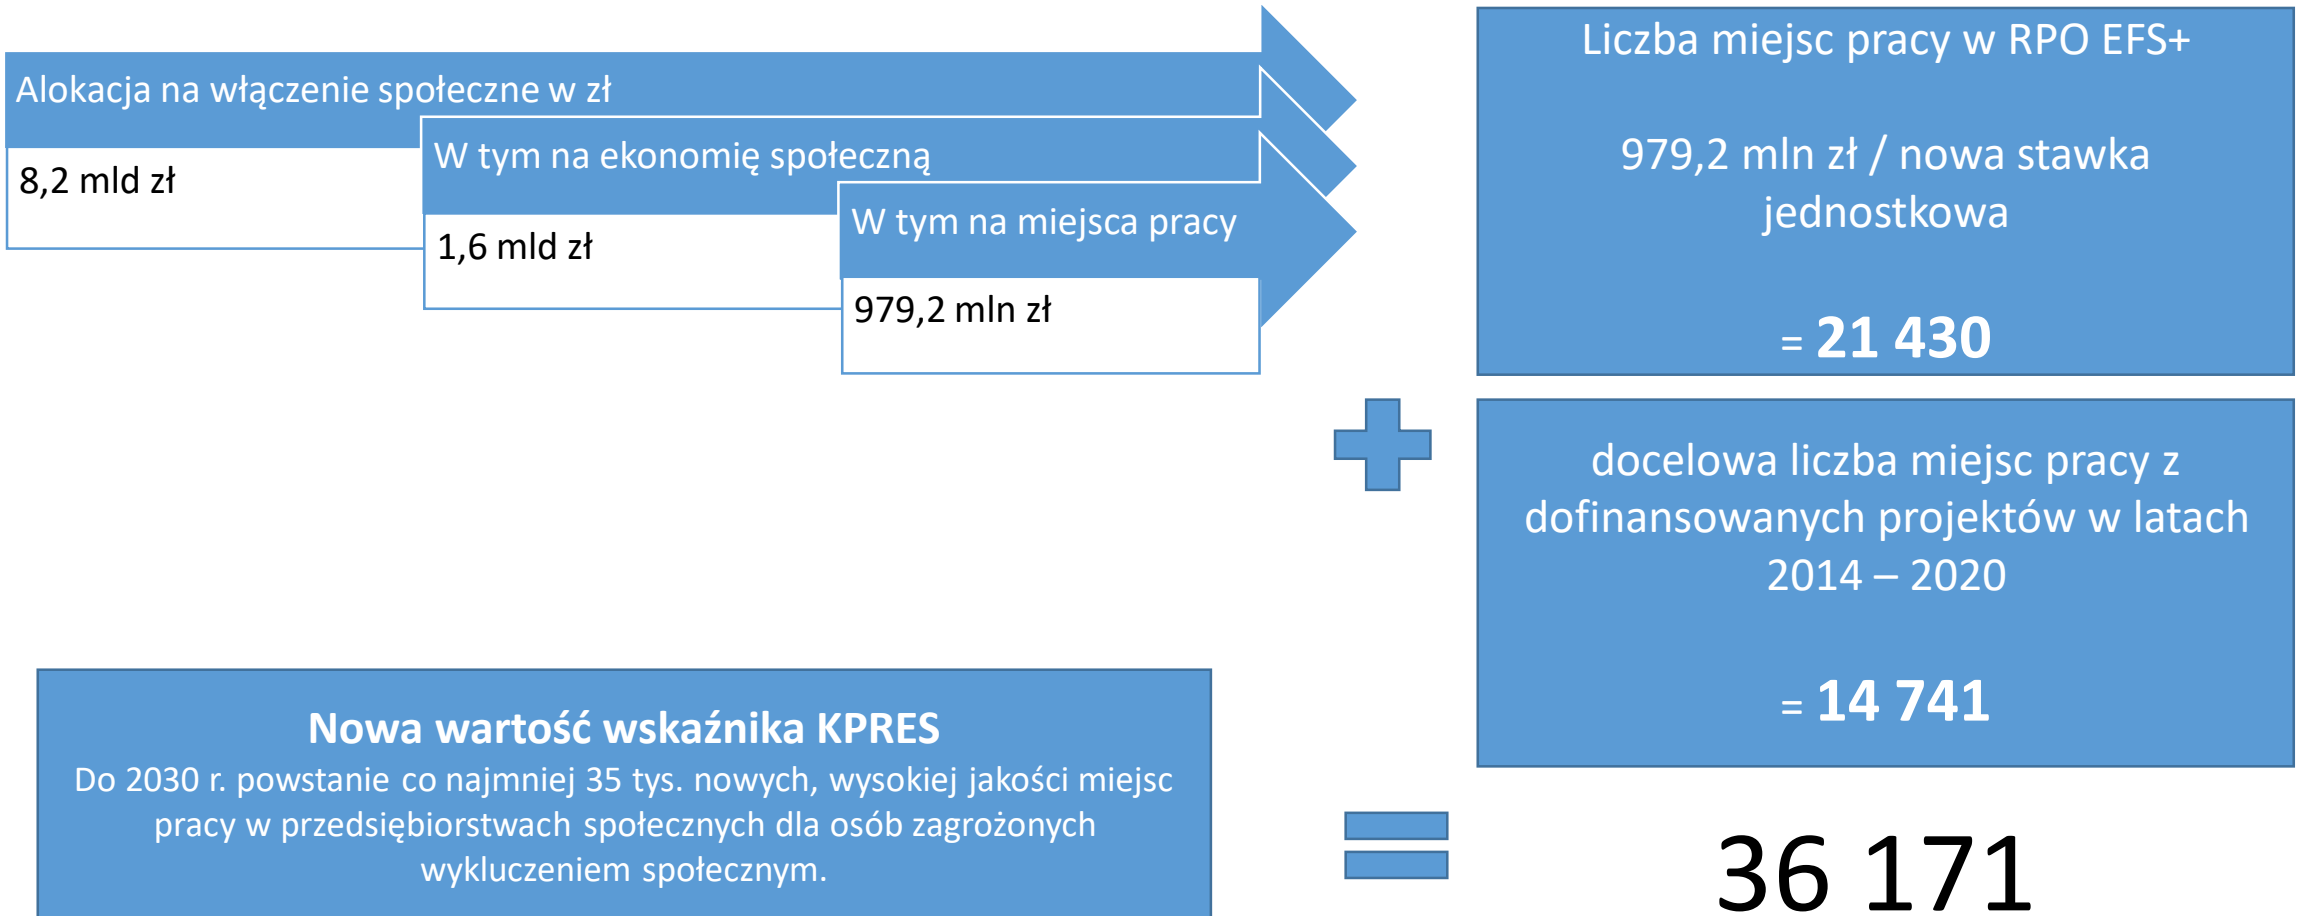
Alokacja na włączenie społeczne w zł

8,2 mld zł

W tym na ekonomię społeczną

1,6 mld zł

W tym na miejsca pracy

979,2 mln zł

Liczba miejsc pracy w RPO EFS+

979,2 mln zł / nowa stawka jednostkowa

= **21 430**

docelowa liczba miejsc pracy z dofinansowanych projektów w latach 2014 – 2020

= **14 741**

**Nowa wartość wskaźnika KPRES**
Do 2030 r. powstanie co najmniej 35 tys. nowych, wysokiej jakości miejsc pracy w przedsiębiorstwach społecznych dla osób zagrożonych wykluczeniem społecznym.

36 171